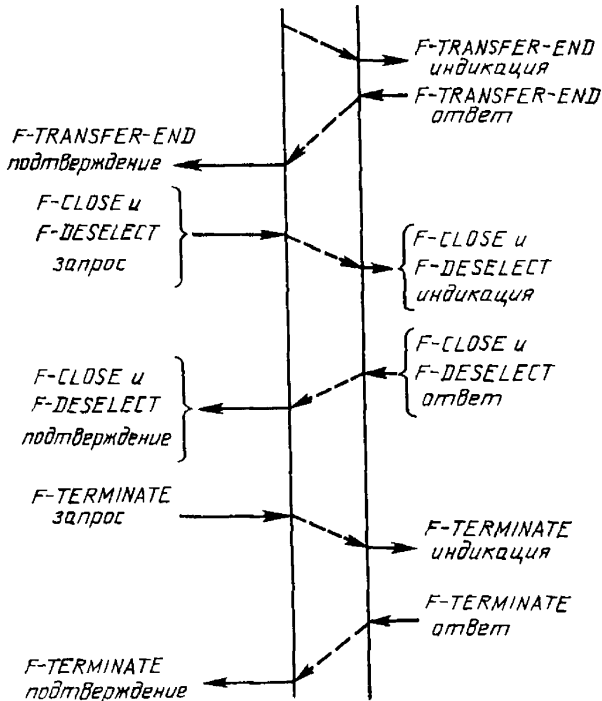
F-TRANSFER-END индикация

F-TRANSFER-END ответ

F-TRANSFER-END подтверждение

F-CLOSE и F-DESELECT запрос

F-CLOSE и F-DESELECT индикация

F-CLOSE и F-DESELECT ответ

F-CLOSE и F-DESELECT подтверждение

F-TERMINATE запрос

F-TERMINATE индикация

F-TERMINATE ответ

F-TERMINATE подтверждение